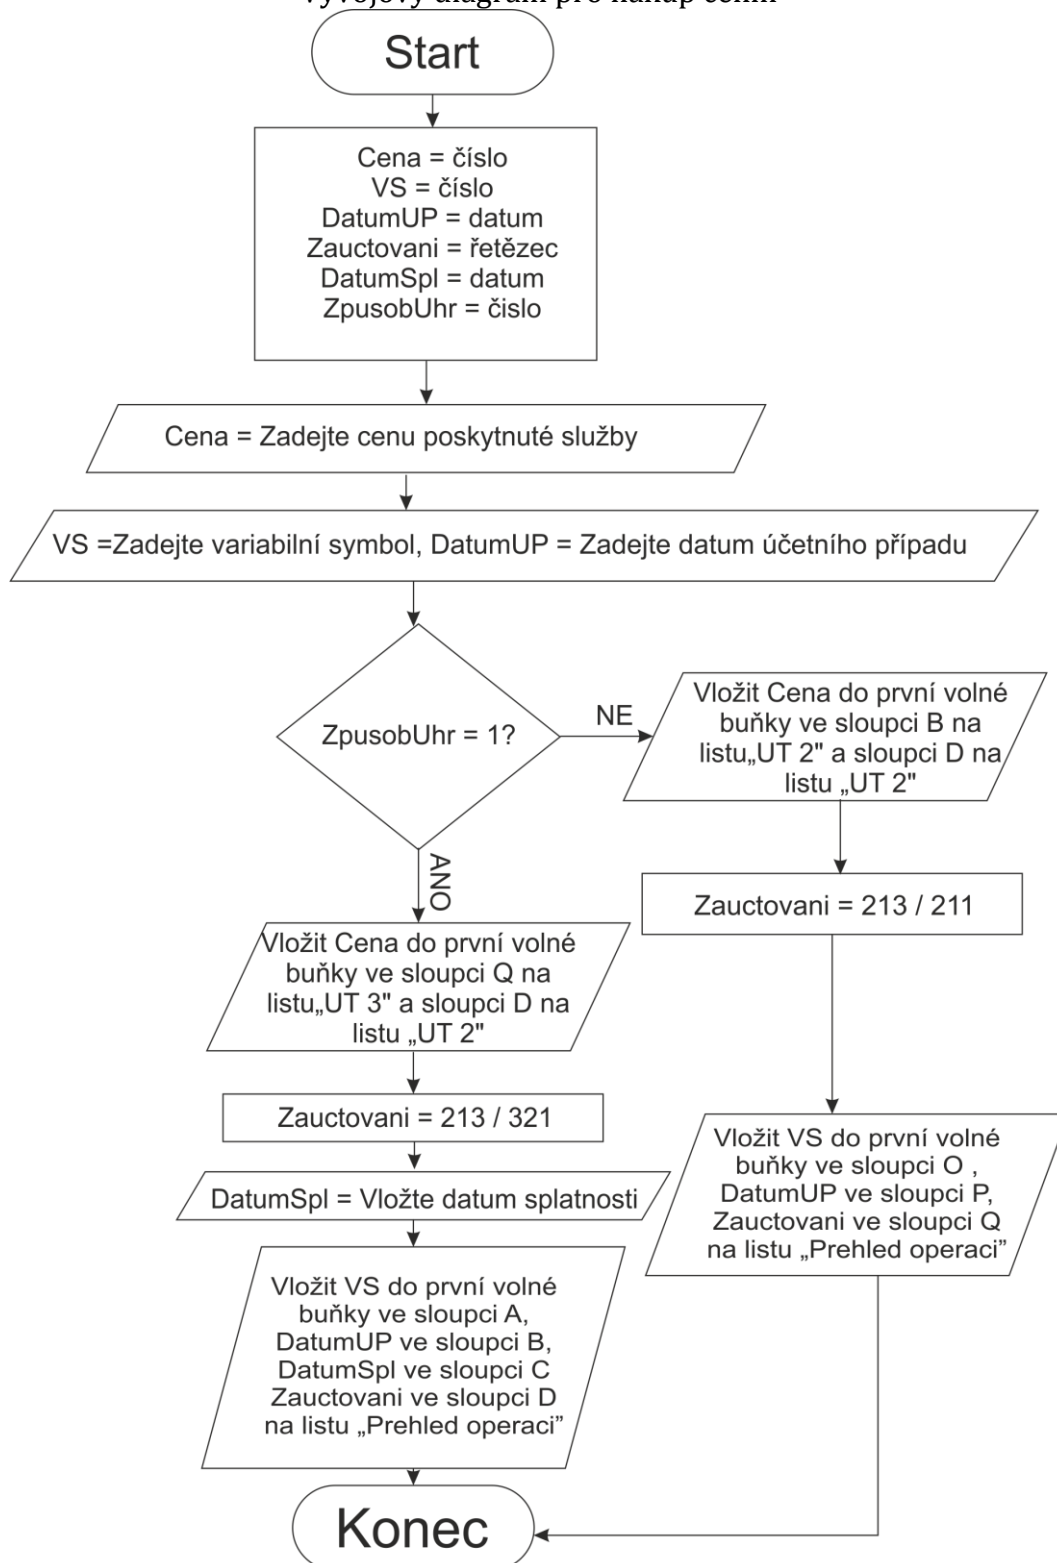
Vývojový diagram pro nákup cenin

Start

Cena = číslo
VS = číslo
DatumUP = datum
Zauctovani = řetězec
DatumSpl = datum
ZpusobUhr = čislo

Cena = Zadejte cenu poskytnuté služby

VS =Zadejte variabilní symbol, DatumUP = Zadejte datum účetního případu

ZpusobUhr = 1?

NE

Vložit Cena do první volné buňky ve sloupci B na listu„UT 2" a sloupci D na listu „UT 2"

Zauctovani = 213 / 211

Vložit VS do první volné buňky ve sloupci O , DatumUP ve sloupci P, Zauctovani ve sloupci Q na listu „Prehled operaci"

ANO

Vložit Cena do první volné buňky ve sloupci Q na listu„UT 3" a sloupci D na listu „UT 2"

Zauctovani = 213 / 321

DatumSpl = Vložte datum splatnosti

Vložit VS do první volné buňky ve sloupci A, DatumUP ve sloupci B, DatumSpl ve sloupci C Zauctovani ve sloupci D na listu „Prehled operaci"

Konec